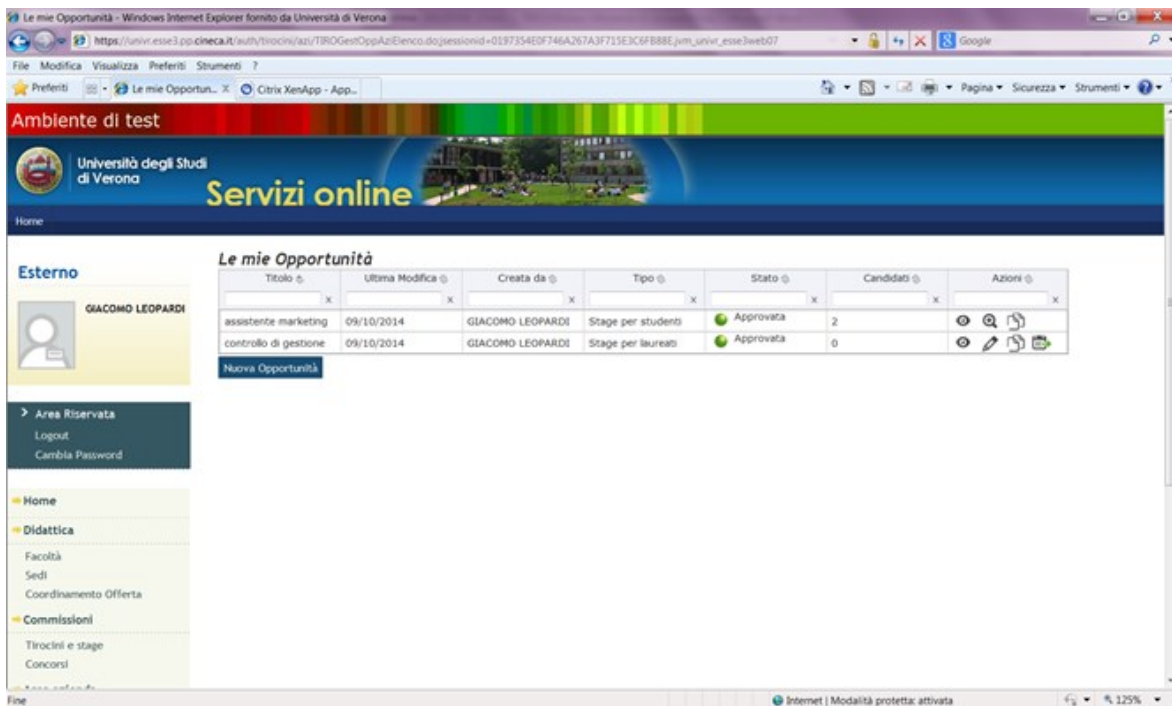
Le mie Opportunità - Windows Internet Explorer fornito da Università di Verona

https://univr.esse3.pp.cineca.it/auth/tirocini/azi/TIROGestOppAziElenco.do;jsessionid=0197354E0F746A267A3F715E3C6FB88E.jvm_univr_esse3web07

Google

File Modifica Visualizza Preferiti Strumenti ?

Preferiti

Le mie Opportun...

Citrix XenApp - App...

Pagina ▾ Sicurezza ▾ Strumenti ▾

Ambiente di test

Università degli Studi di Verona

Servizi online

Home

Esterno

GIACOMO LEOPARDI

> Area Riservata

Logout

Cambia Password

Home

Didattica

Facoltà

Sedi

Coordinamento Offerta

Commissioni

Tirocini e stage

Concorsi

Le mie Opportunità

| Titolo | Ultima Modifica | Creata da | Tipo | Stato | Candidati | Azioni |
|---|---|---|---|---|---|---|
| x | x | x | x | x | x | x |
| assistente marketing | 09/10/2014 | GIACOMO LEOPARDI | Stage per studenti | Approvata | 2 | |
| controllo di gestione | 09/10/2014 | GIACOMO LEOPARDI | Stage per laureati | Approvata | 0 | |

Nuova Opportunità

Fine

Internet | Modalità protetta: attivata

125%